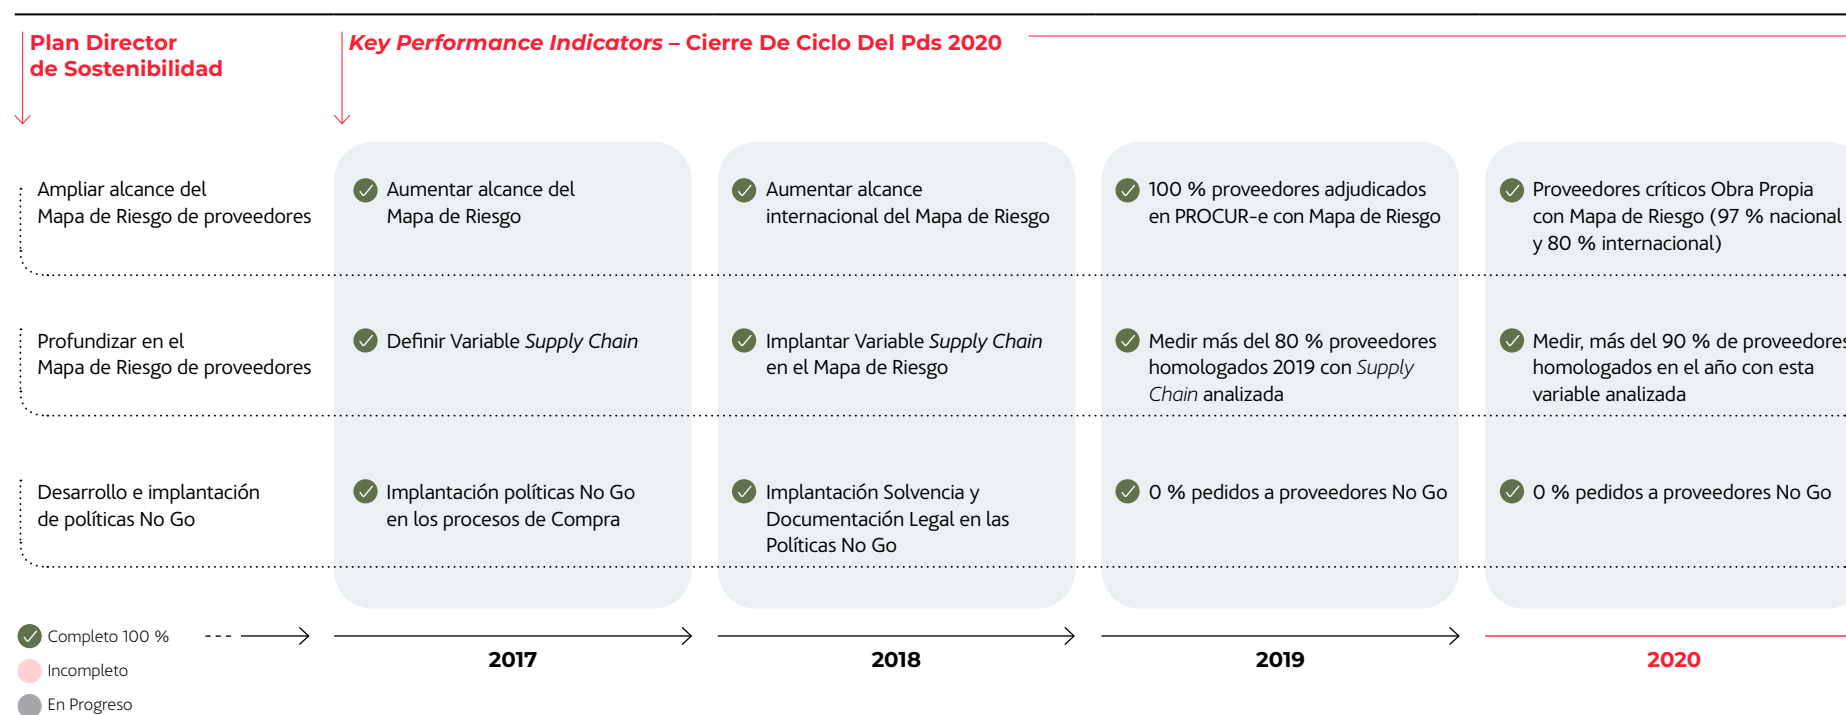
Plan Director de Sostenibilidad

Key Performance Indicators – Cierre De Ciclo Del Pds 2020

| | 2017 | 2018 | 2019 | 2020 |
|---|---|---|---|---|
| Ampliar alcance del Mapa de Riesgo de proveedores | Aumentar alcance del Mapa de Riesgo | Aumentar alcance internacional del Mapa de Riesgo | 100 % proveedores adjudicados en PROCUR-e con Mapa de Riesgo | Proveedores críticos Obra Propia con Mapa de Riesgo (97 % nacional y 80 % internacional) |
| Profundizar en el Mapa de Riesgo de proveedores | Definir Variable Supply Chain | Implantar Variable Supply Chain en el Mapa de Riesgo | Medir más del 80 % proveedores homologados 2019 con Supply Chain analizada | Medir, más del 90 % de proveedores homologados en el año con esta variable analizada |
| Desarrollo e implantación de políticas No Go | Implantación políticas No Go en los procesos de Compra | Implantación Solvencia y Documentación Legal en las Políticas No Go | 0 % pedidos a proveedores No Go | 0 % pedidos a proveedores No Go |

Completo 100 %
Incompleto
En Progreso